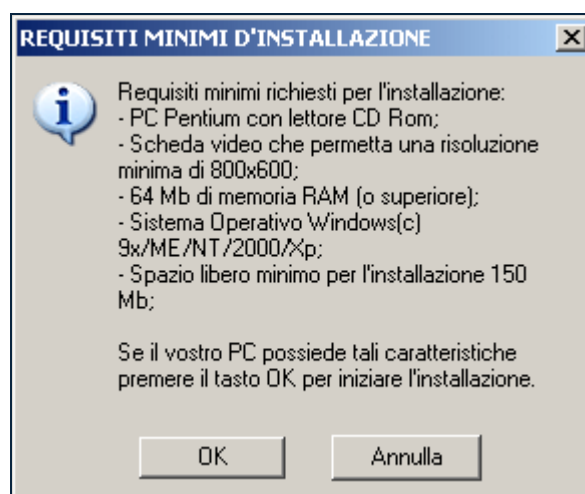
REQUISITI MINIMI D'INSTALLAZIONE

X

Requisiti minimi richiesti per l'installazione:
- PC Pentium con lettore CD Rom;
- Scheda video che permetta una risoluzione minima di 800x600;
- 64 Mb di memoria RAM (o superiore);
- Sistema Operativo Windows(c) 9x/ME/NT/2000/Xp;
- Spazio libero minimo per l'installazione 150 Mb;

Se il vostro PC possiede tali caratteristiche premere il tasto OK per iniziare l'installazione.

OK

Annulla